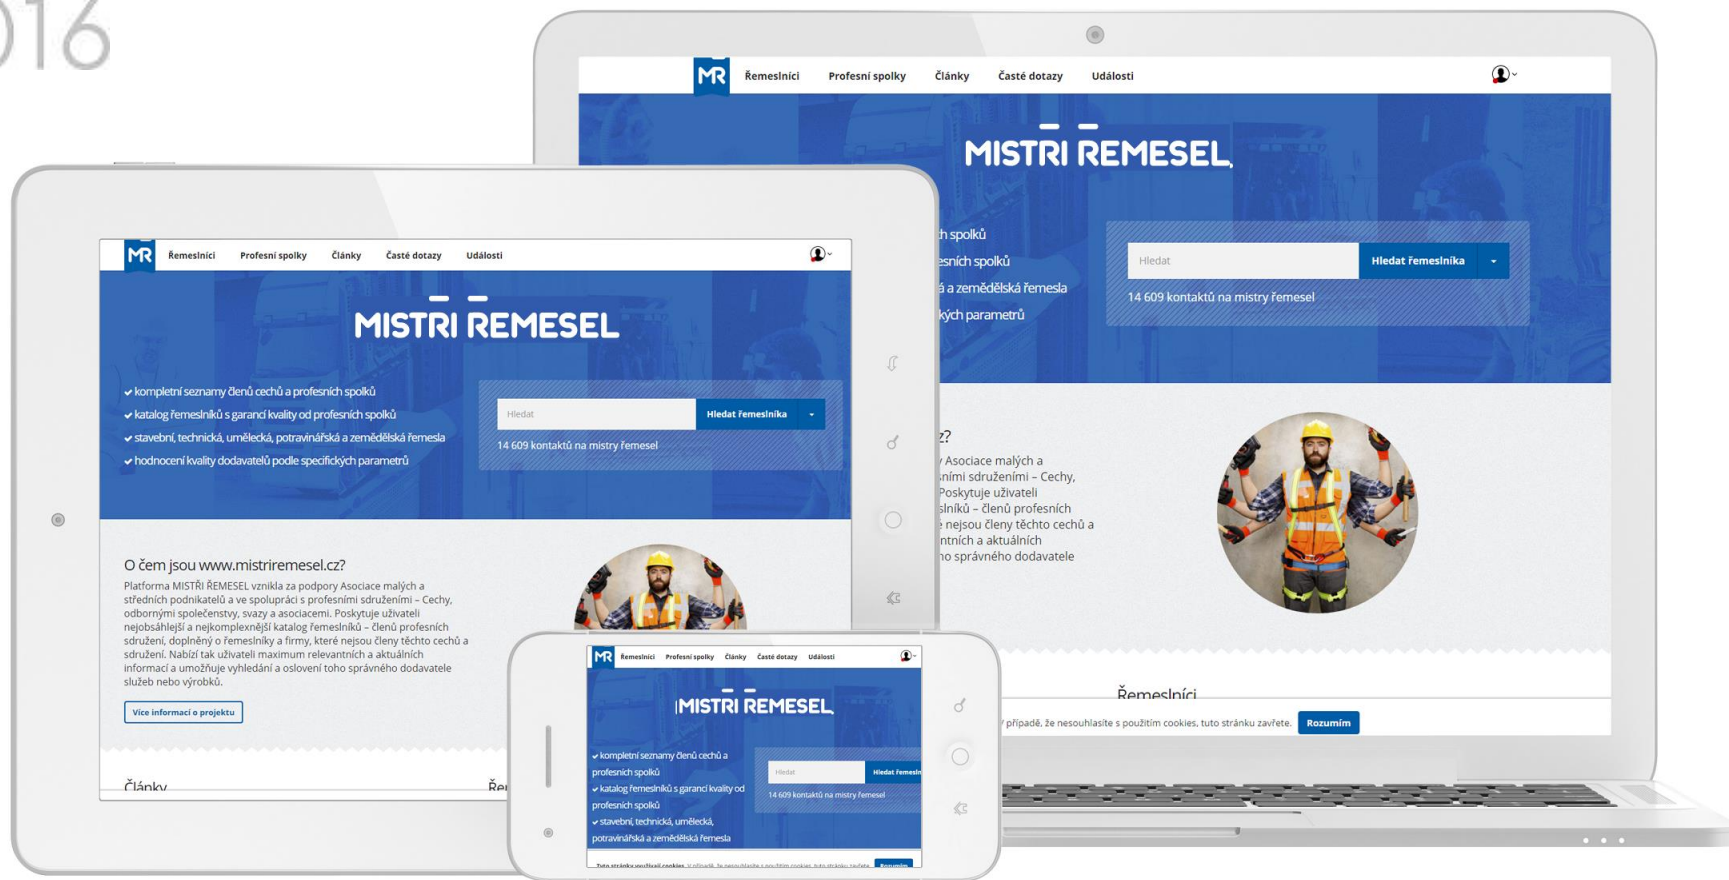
016

MR Řemeslníci Profesní spolky Články Časté dotazy Události

MISTŘI ŘEMESEL

ch spolků
esních spolků
á a zemědělská řemesla
kých parametrů

Hledat
Hledat řemeslníka
14 609 kontaktů na mistry řemesel

z?
y Asociace malých a
ními sdruženími – Cechy,
Poskytuje uživateli
slníků – členů profesních
e nejsou členy těchto cechů a
ntních a aktuálních
ho správného dodavatele

Řemeslníci

v případě, že nesouhlasíte s použitím cookies, tuto stránku zavřete. Rozumím

MR Řemeslníci Profesní spolky Články Časté dotazy Události

MISTŘI ŘEMESEL

✔ kompletní seznamy členů cechů a profesních spolků
✔ katalog řemeslníků s garancí kvality od profesních spolků
✔ stavební, technická, umělecká, potravinářská a zemědělská řemesla
✔ hodnocení kvality dodavatelů podle specifických parametrů

Hledat
Hledat řemeslníka
14 609 kontaktů na mistry řemesel

O čem jsou www.mistriremesel.cz?
Platforma MISTŘI ŘEMESEL vznikla za podpory Asociace malých a středních podnikatelů a ve spolupráci s profesními sdruženími – Cechy, odbornými společenstvy, svazy a asociacemi. Poskytuje uživateli nejobsáhlejší a nejkomplexnější katalog řemeslníků – členů profesních sdružení, doplněný o řemeslníky a firmy, které nejsou členy těchto cechů a sdružení. Nabízí tak uživateli maximum relevantních a aktuálních informací a umožňuje vyhledání a oslovení toho správného dodavatele služeb nebo výrobků.

Více informací o projektu

Články
Řem

MR Řemeslníci Profesní spolky Články Časté dotazy Události

MISTŘI ŘEMESEL

✔ kompletní seznamy členů cechů a profesních spolků
✔ katalog řemeslníků s garancí kvality od profesních spolků
✔ stavební, technická, umělecká, potravinářská a zemědělská řemesla

Hledat
Hledat řemesln
14 609 kontaktů na mistry řemesel

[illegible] Rozumím